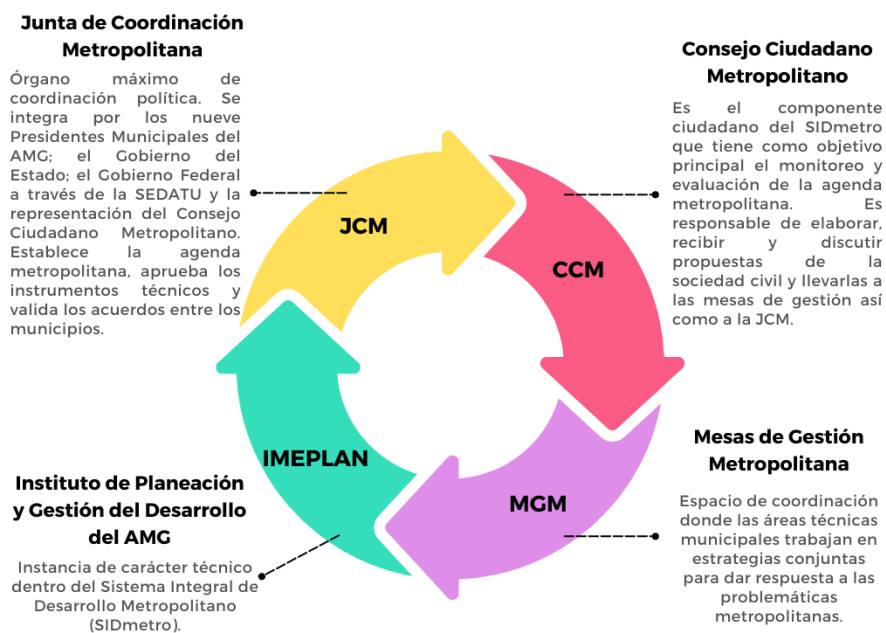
Junta de Coordinación Metropolitana

Órgano máximo de coordinación política. Se integra por los nueve Presidentes Municipales del AMG; el Gobierno del Estado; el Gobierno Federal a través de la SEDATU y la representación del Consejo Ciudadano Metropolitano. Establece la agenda metropolitana, aprueba los instrumentos técnicos y valida los acuerdos entre los municipios.

Consejo Ciudadano Metropolitano

Es el componente ciudadano del SIDmetro que tiene como objetivo principal el monitoreo y evaluación de la agenda metropolitana. Es responsable de elaborar, recibir y discutir propuestas de la sociedad civil y llevarlas a las mesas de gestión así como a la JCM.

JCM

CCM

IMEPLAN

MGM

Mesas de Gestión Metropolitana

Espacio de coordinación donde las áreas técnicas municipales trabajan en estrategias conjuntas para dar respuesta a las problemáticas metropolitanas.

Instituto de Planeación y Gestión del Desarrollo del AMG

Instancia de carácter técnico dentro del Sistema Integral de Desarrollo Metropolitano (SIDmetro).